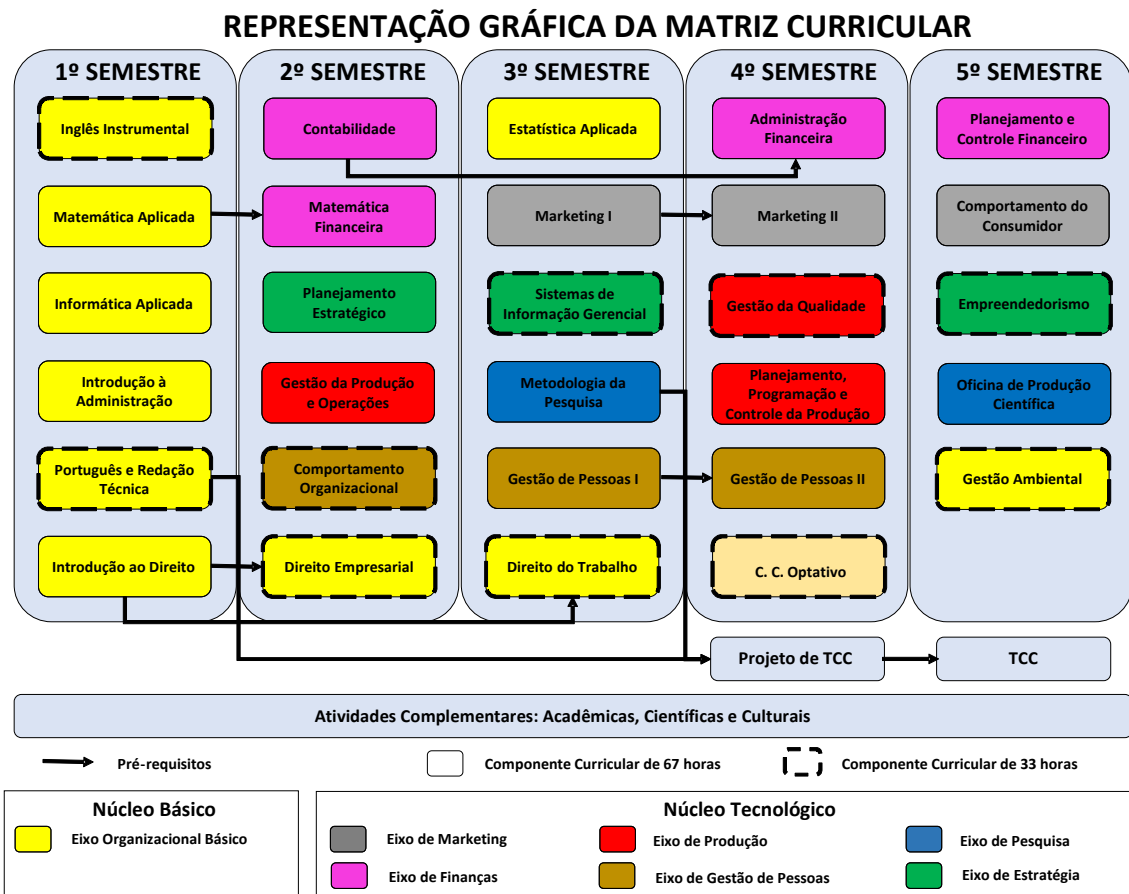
REPRESENTAÇÃO GRÁFICA DA MATRIZ CURRICULAR

1º SEMESTRE

Inglês Instrumental

Matemática Aplicada

Informática Aplicada

Introdução à Administração

Português e Redação Técnica

Introdução ao Direito

2º SEMESTRE

Contabilidade

Matemática Financeira

Planejamento Estratégico

Gestão da Produção e Operações

Comportamento Organizacional

Direito Empresarial

3º SEMESTRE

Estatística Aplicada

Marketing I

Sistemas de Informação Gerencial

Metodologia da Pesquisa

Gestão de Pessoas I

Direito do Trabalho

4º SEMESTRE

Administração Financeira

Marketing II

Gestão da Qualidade

Planejamento, Programação e Controle da Produção

Gestão de Pessoas II

C. C. Optativo

5º SEMESTRE

Planejamento e Controle Financeiro

Comportamento do Consumidor

Empreendedorismo

Oficina de Produção Científica

Gestão Ambiental

Projeto de TCC

TCC

Atividades Complementares: Acadêmicas, Científicas e Culturais

Pré-requisitos

Componente Curricular de 67 horas

Componente Curricular de 33 horas

Núcleo Básico

Eixo Organizacional Básico

Núcleo Tecnológico

Eixo de Marketing

Eixo de Produção

Eixo de Pesquisa

Eixo de Finanças

Eixo de Gestão de Pessoas

Eixo de Estratégia